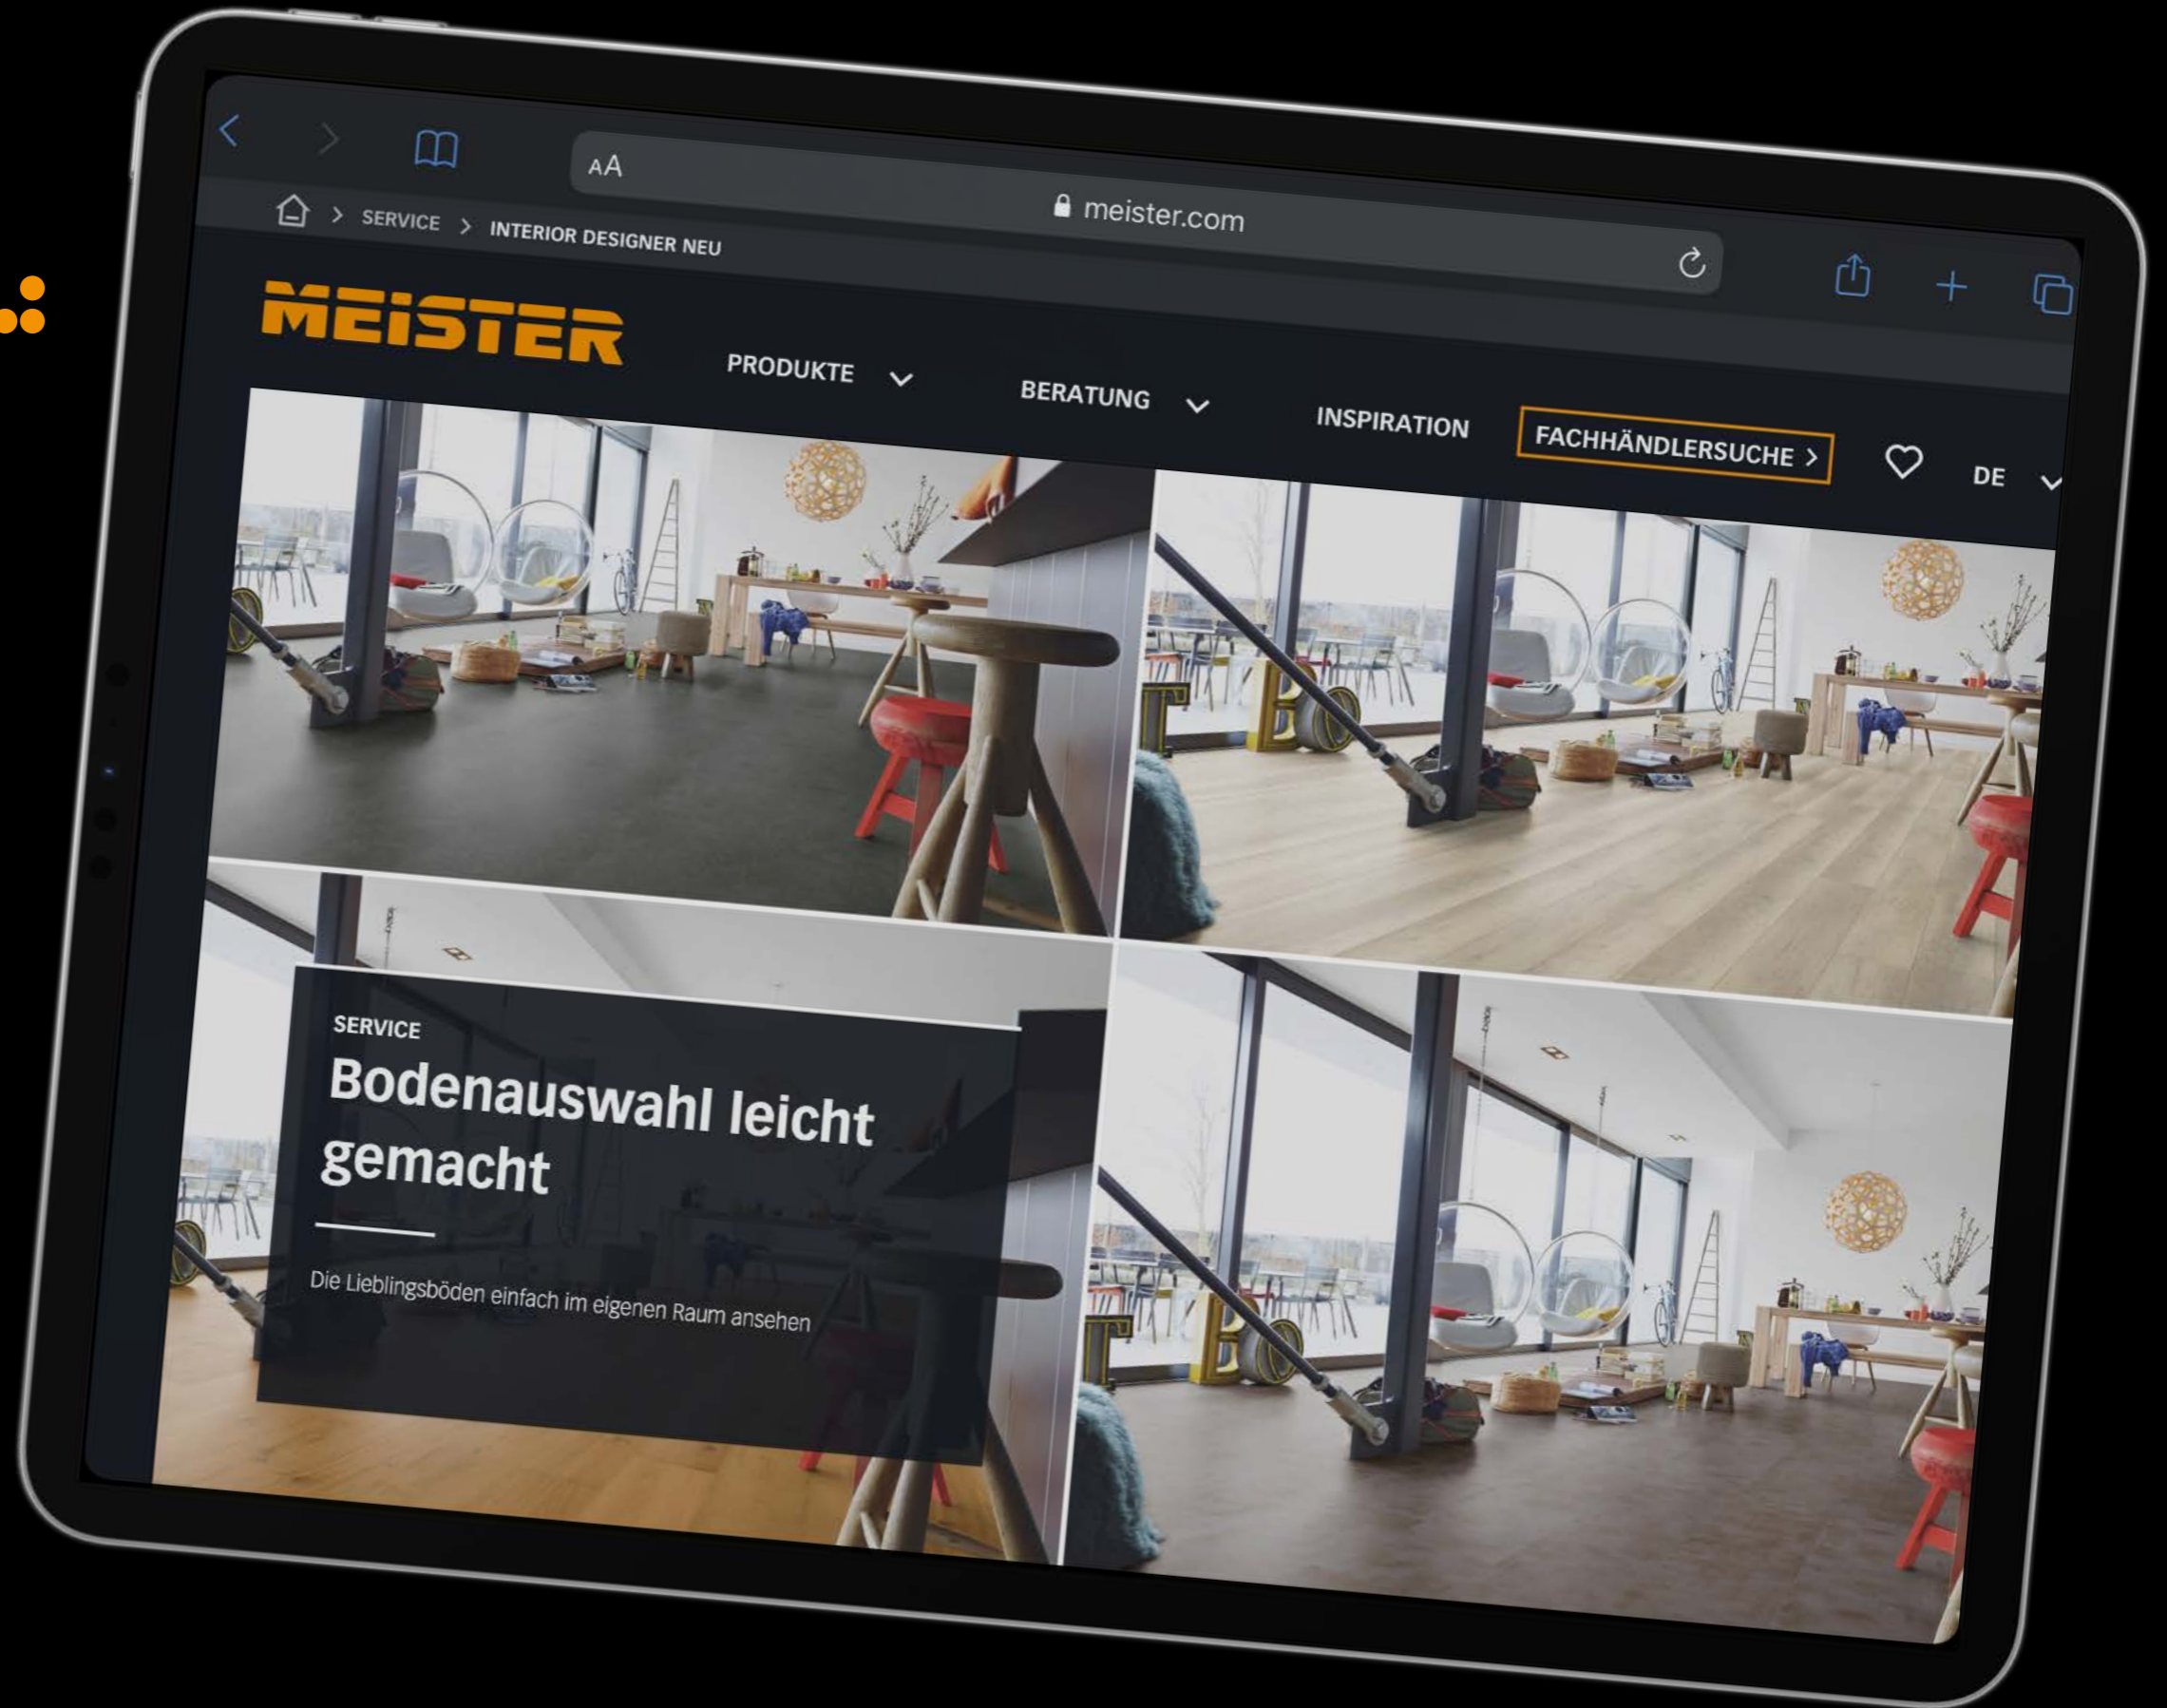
AA meister.com

> SERVICE > INTERIOR DESIGNER NEU

MEISTER

PRODUKTE BERATUNG INSPIRATION FACHHÄNDLERSUCHE > DE

SERVICE

Bodenauswahl leicht gemacht

Die Lieblingsböden einfach im eigenen Raum ansehen